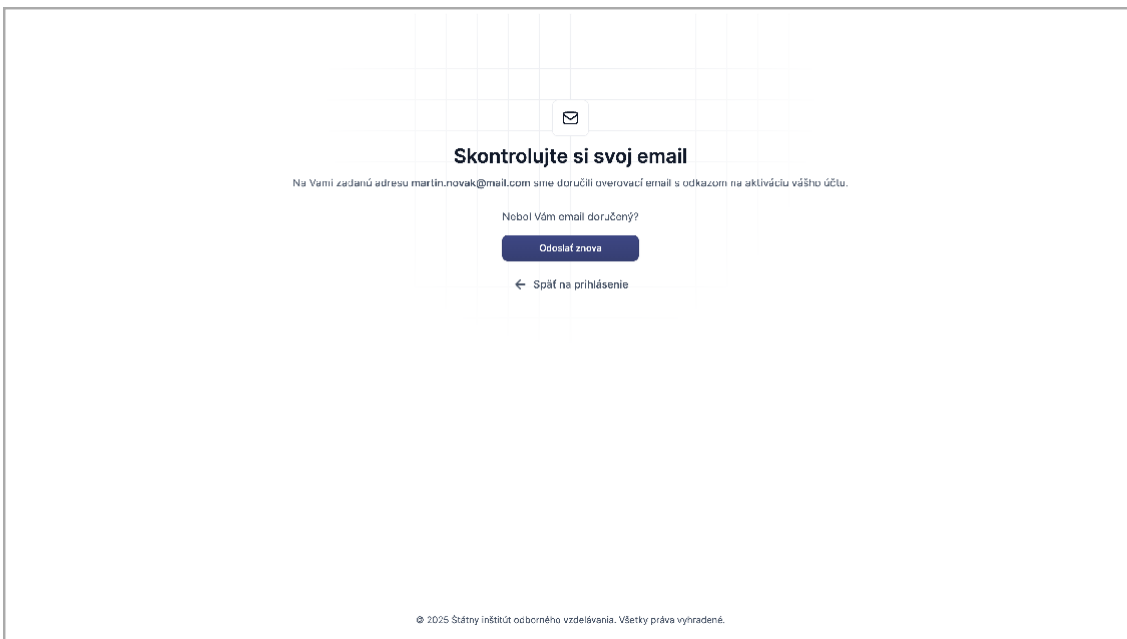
Skontrolujte si svoj email

Na Vami zadanú adresu martin.novak@mail.com sme doručili overovací email s odkazom na aktiváciu vášho účtu.

Nebol Vám email doručený?

Odoslať znova

Späť na prihlásenie

© 2025 Štátny inštitút odborného vzdelávania. Všetky práva vyhradené.